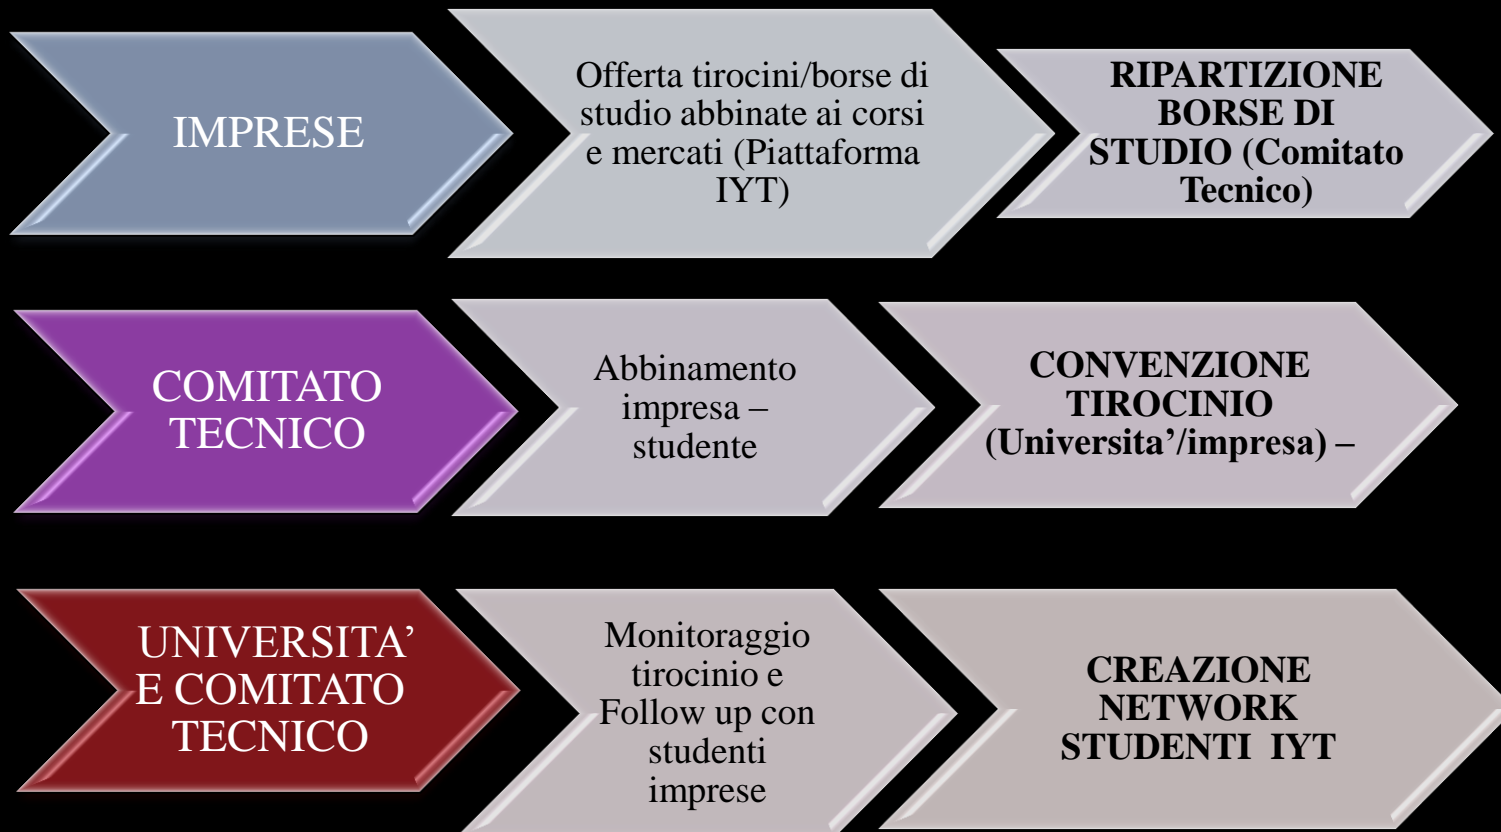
IMPRESE

Offerta tirocini/borse di studio abbinate ai corsi e mercati (Piattaforma IYT)

RIPARTIZIONE BORSE DI STUDIO (Comitato Tecnico)

COMITATO TECNICO

Abbinamento impresa – studente

CONVENZIONE TIROCINIO (Universita'/impresa) –

UNIVERSITA' E COMITATO TECNICO

Monitoraggio tirocinio e Follow up con studenti imprese

CREAZIONE NETWORK STUDENTI IYT